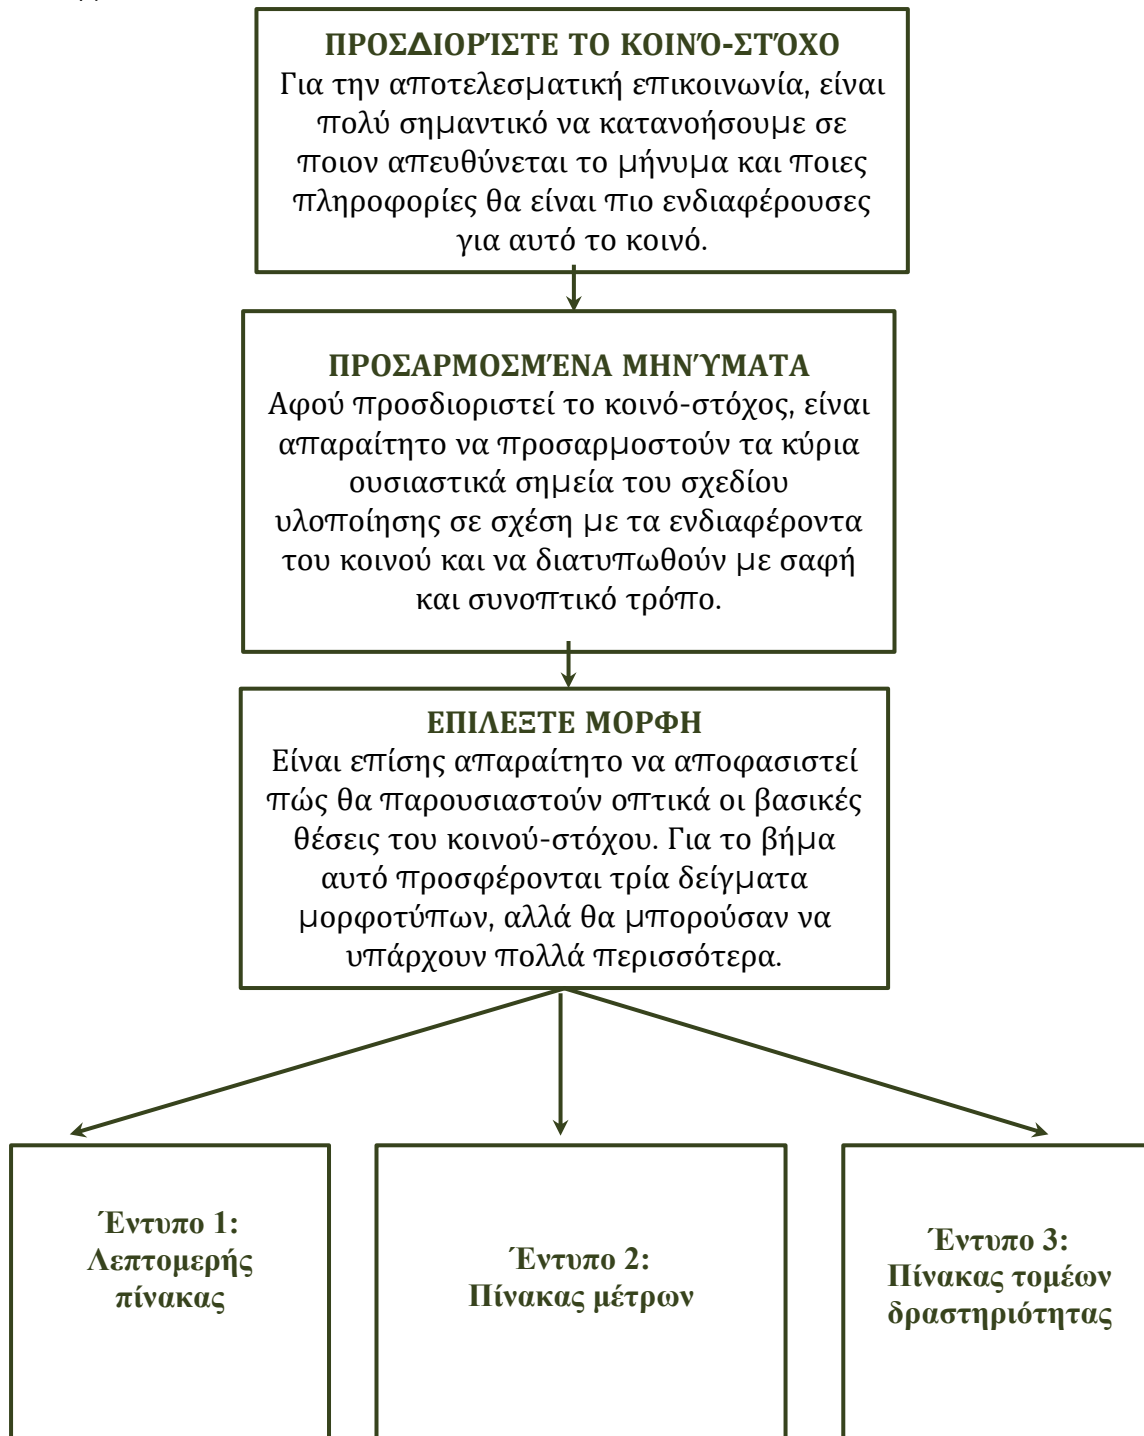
ΠΡΟΣΔΙΟΡΊΣΤΕ ΤΟ ΚΟΙΝΌ-ΣΤΌΧΟ
Για την αποτελεσματική επικοινωνία, είναι πολύ σημαντικό να κατανοήσουμε σε ποιον απευθύνεται το μήνυμα και ποιες πληροφορίες θα είναι πιο ενδιαφέρουσες για αυτό το κοινό.

ΠΡΟΣΑΡΜΟΣΜΈΝΑ ΜΗΝΎΜΑΤΑ
Αφού προσδιοριστεί το κοινό-στόχος, είναι απαραίτητο να προσαρμοστούν τα κύρια ουσιαστικά σημεία του σχεδίου υλοποίησης σε σχέση με τα ενδιαφέροντα του κοινού και να διατυπωθούν με σαφή και συνοπτικό τρόπο.

ΕΠΙΛΕΞΤΕ ΜΟΡΦΗ
Είναι επίσης απαραίτητο να αποφασιστεί πώς θα παρουσιαστούν οπτικά οι βασικές θέσεις του κοινού-στόχου. Για το βήμα αυτό προσφέρονται τρία δείγματα μορφοτύπων, αλλά θα μπορούσαν να υπάρχουν πολλά περισσότερα.

Έντυπο 1: Λεπτομερής πίνακας

Έντυπο 2: Πίνακας μέτρων

Έντυπο 3: Πίνακας τομέων δραστηριότητας